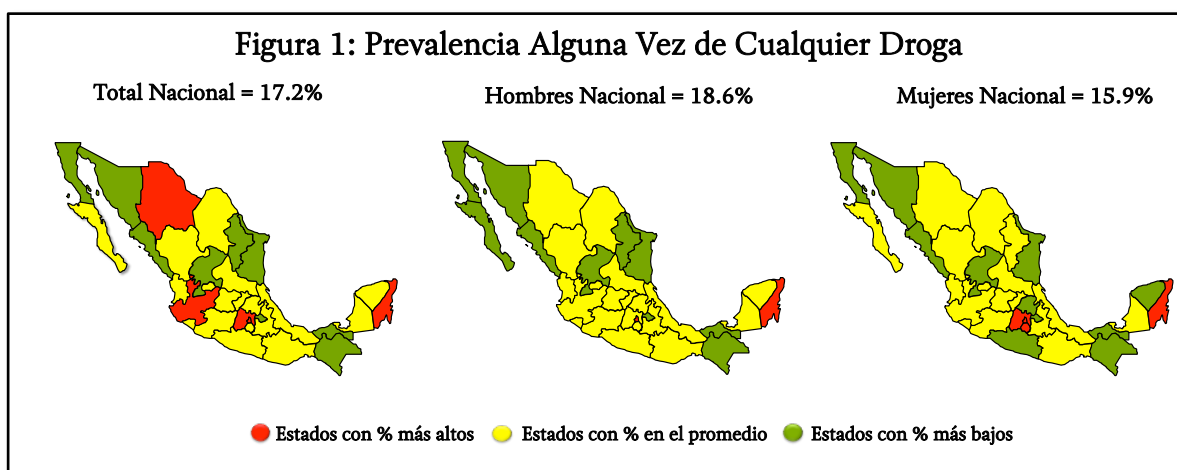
Figura 1: Prevalencia Alguna Vez de Cualquier Droga

Total Nacional = 17.2%

Hombres Nacional = 18.6%

Mujeres Nacional = 15.9%

Estados con % más altos
Estados con % en el promedio
Estados con % más bajos